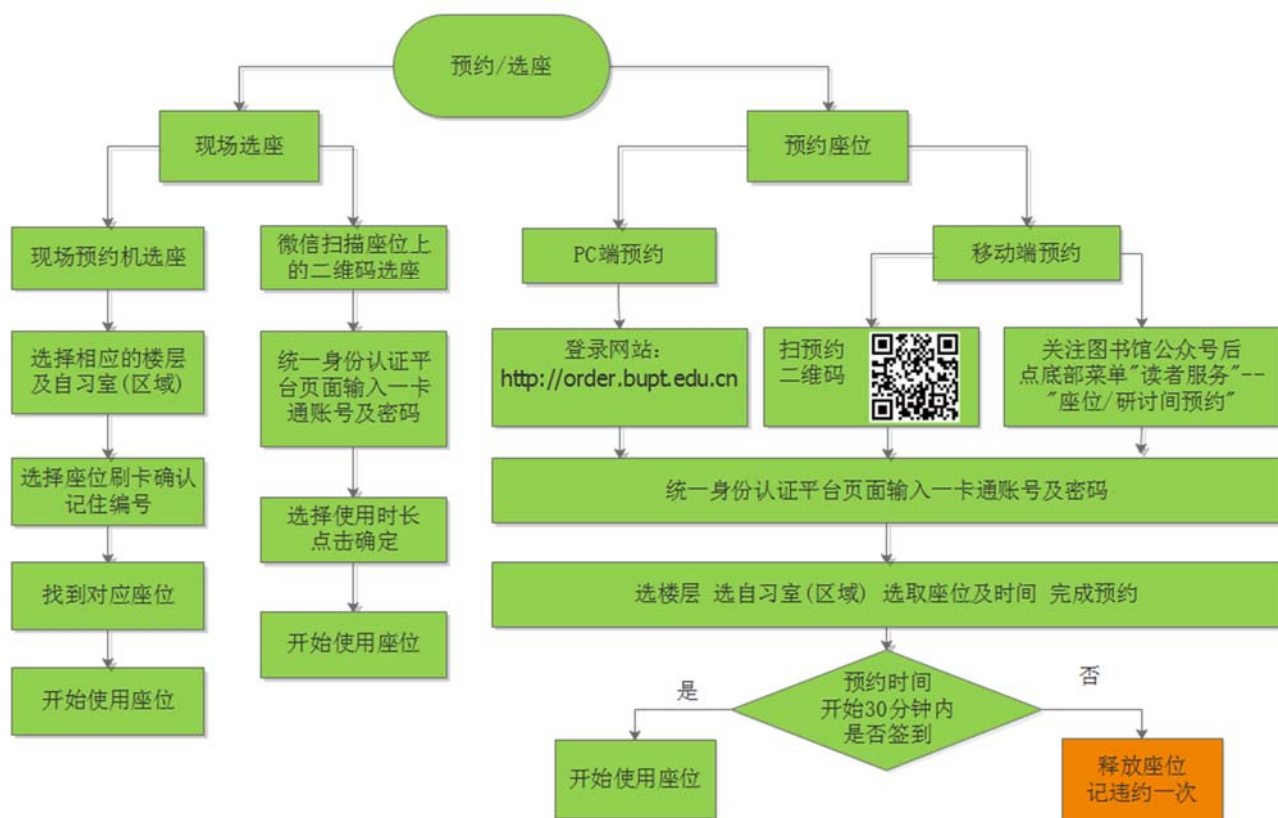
预约/选座

现场选座

预约座位

现场预约机选座

选择相应的楼层及自习室(区域)

选择座位刷卡确认记住编号

找到对应座位

开始使用座位

微信扫描座位上的二维码选座

统一身份认证平台页面输入一卡通账号及密码

选择使用时长点击确定

开始使用座位

PC端预约

登录网站：http://order.bupt.edu.cn

移动端预约

扫预约二维码

关注图书馆公众号后点底部菜单"读者服务"--"座位/研讨间预约"

统一身份认证平台页面输入一卡通账号及密码

选楼层 选自习室(区域) 选取座位及时间 完成预约

预约时间开始30分钟内是否签到

是

否

开始使用座位

释放座位记违约一次